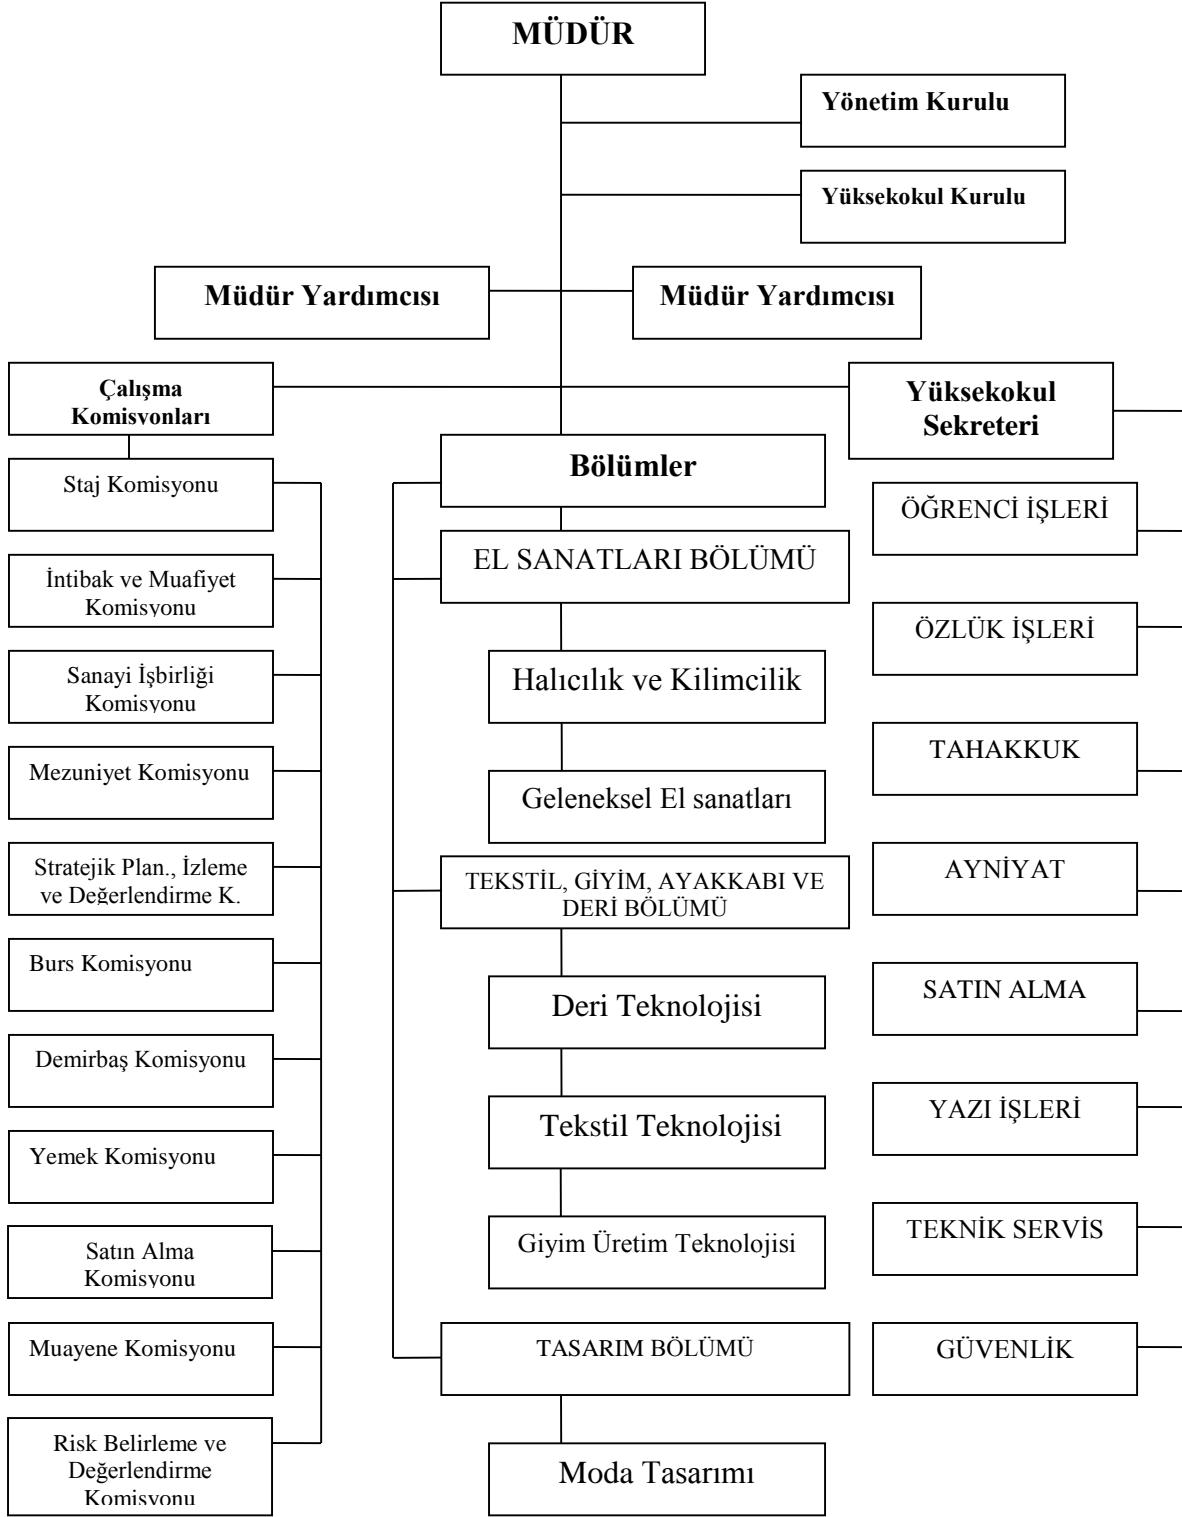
MÜDÜR

Yönetim Kurulu

Yüksekokul Kurulu

Müdür Yardımcısı

Müdür Yardımcısı

Çalışma Komisyonları

Yüksekokul Sekreteri

Staj Komisyonu

İntibak ve Muafiyet Komisyonu

Sanayi İşbirliği Komisyonu

Mezuniyet Komisyonu

Stratejik Plan., İzleme ve Değerlendirme K.

Burs Komisyonu

Demirbaş Komisyonu

Yemek Komisyonu

Satın Alma Komisyonu

Muayene Komisyonu

Risk Belirleme ve Değerlendirme Komisyonu

Bölümler

EL SANATLARI BÖLÜMÜ

Halıcılık ve Kilimcilik

Geleneksel El sanatları

TEKSTİL, GİYİM, AYAKKABI VE DERİ BÖLÜMÜ

Deri Teknolojisi

Tekstil Teknolojisi

Giyim Üretim Teknolojisi

TASARIM BÖLÜMÜ

Moda Tasarımı

ÖĞRENCİ İŞLERİ

ÖZLÜK İŞLERİ

TAHAKKUK

AYNİYAT

SATIN ALMA

YAZI İŞLERİ

TEKNİK SERVİS

GÜVENLİK